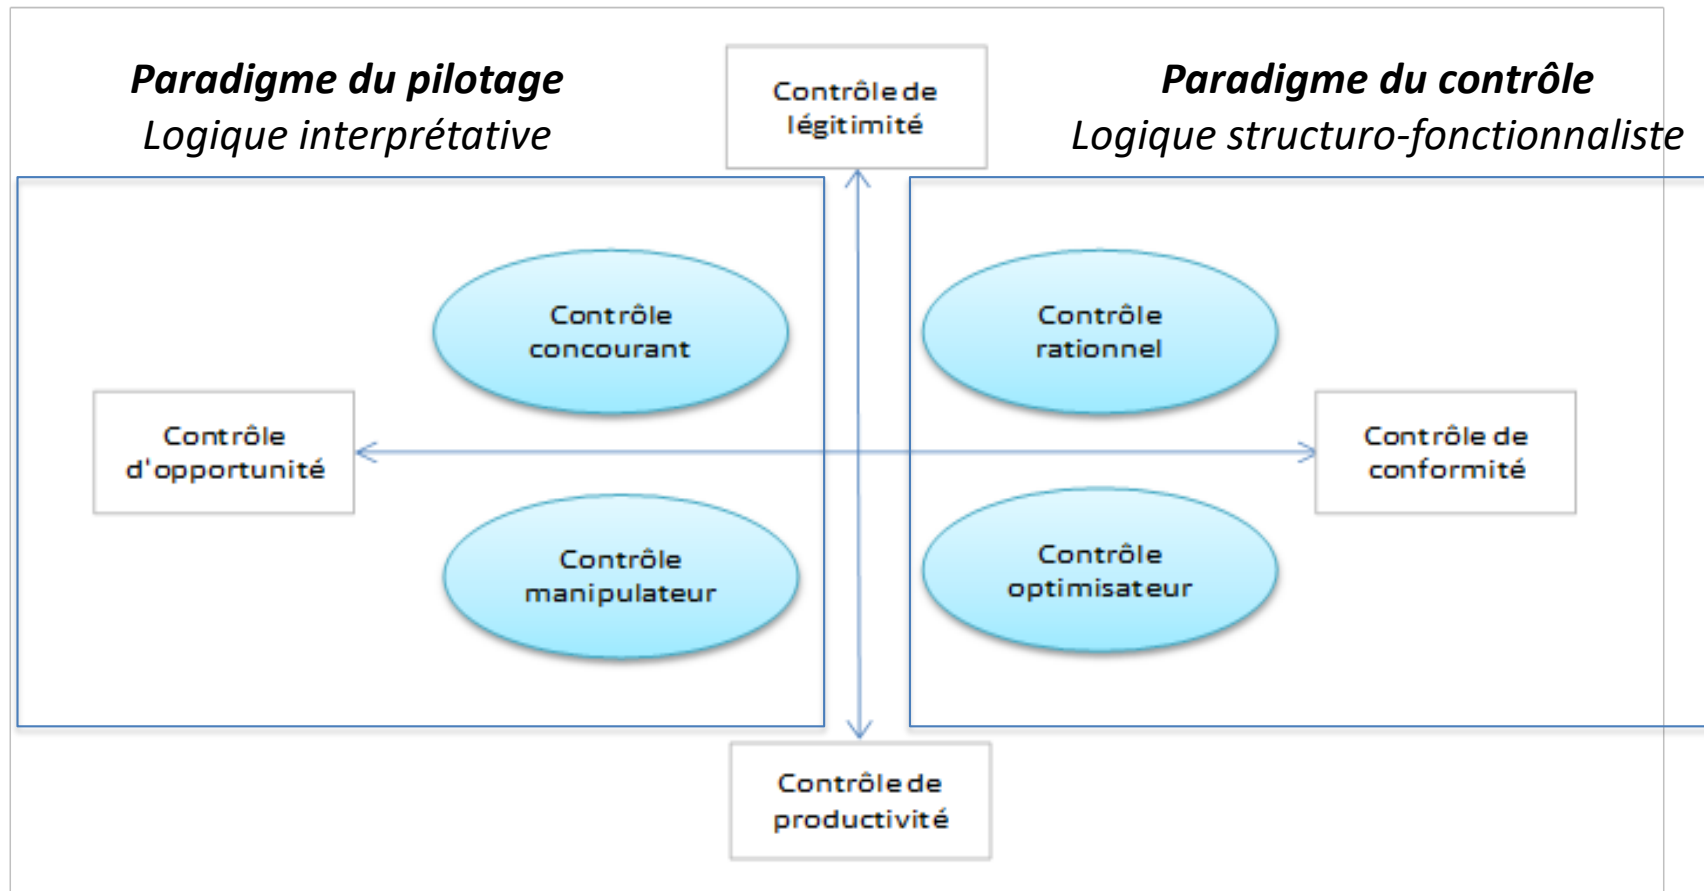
Paradigme du pilotage
Logique interprétative

Contrôle de légitimité

Paradigme du contrôle
Logique structuro-fonctionnaliste

Contrôle concourant

Contrôle rationnel

Contrôle d'opportunité

Contrôle de conformité

Contrôle manipulateur

Contrôle optimisateur

Contrôle de productivité